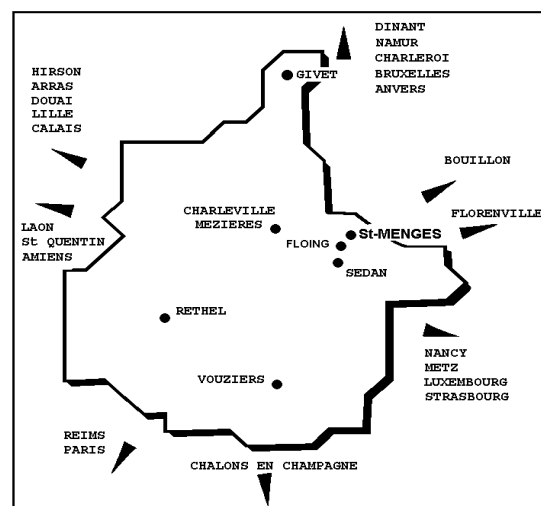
DINANT
NAMUR
CHARLEROI
BRUXELLES
ANVERS

HIRSON
ARRAS
DOUAI
LILLE
CALAIS

GIVET

BOUILLON

FLORENVILLE

LAON
St QUENTIN
AMIENS

CHARLEVILLE
MEZIERES

FLOING

St-MENGES

SEDAN

RETHEL

NANCY
METZ
LUXEMBOURG
STRASBOURG

VOUZIERS

REIMS
PARIS

CHALONS EN CHAMPAGNE